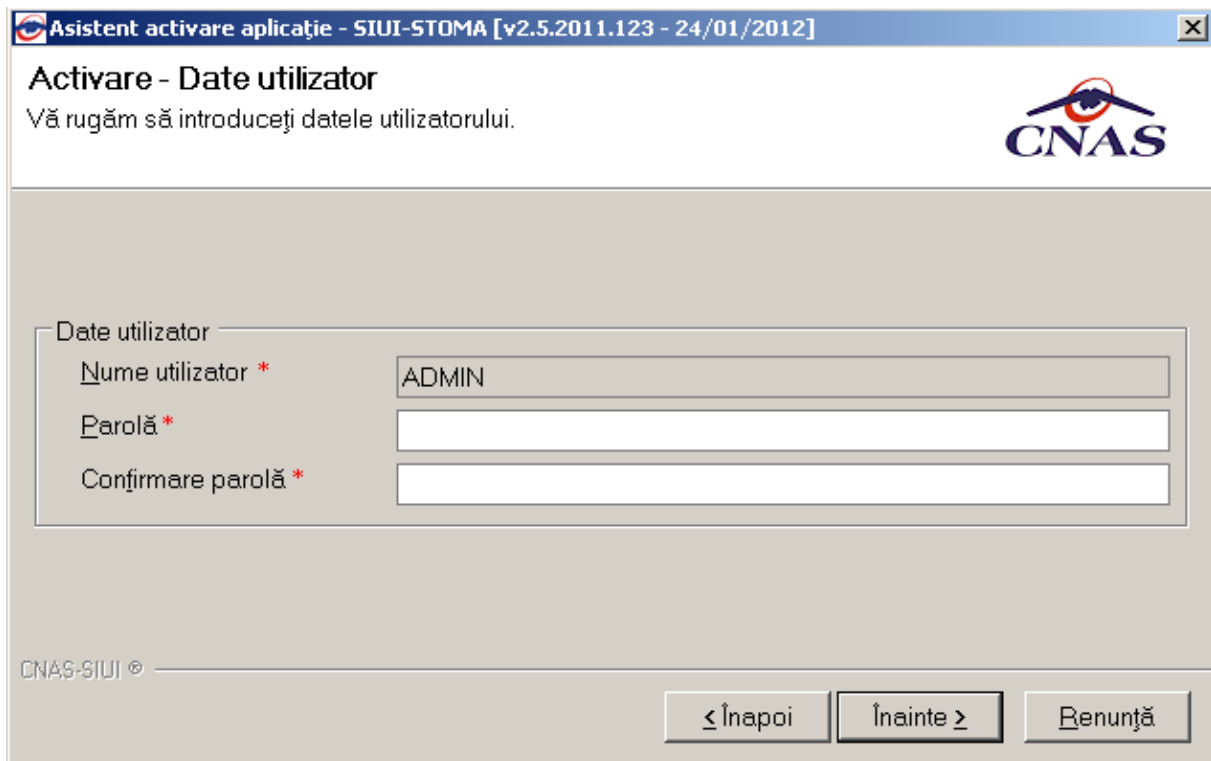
Asistent activare aplicaţie - SIUI-STOMA [v2.5.2011.123 - 24/01/2012]

Activare - Date utilizator

Vă rugăm să introduceţi datele utilizatorului.

CNAS

Date utilizator

Nume utilizator *

ADMIN

Parolă *

Confirmare parolă *

CNAS-SIUI ®

< Înapoi

Înainte >

Renunţă